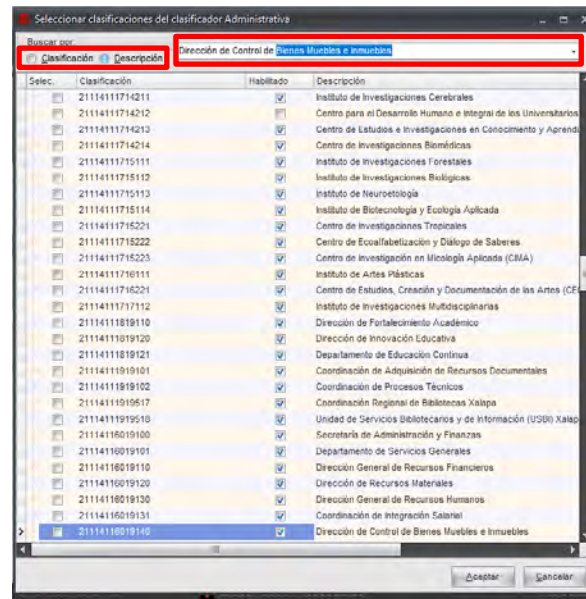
Seleccionar clasificaciones del clasificador Administrativa

Buscar por
Clasificación Descripción

Dirección de Control de Bienes Muebles e Inmuebles

| Selec. | Clasificación | Habilitado | Descripción |
|---|---|---|---|
| | 21114111714211 | | Instituto de Investigaciones Cerebrales |
| | 21114111714212 | | Centro para el Desarrollo Humano e Integral de los Universitarios |
| | 21114111714213 | | Centro de Estudios e Investigaciones en Conocimiento y Aprendi |
| | 21114111714214 | | Centro de Investigaciones Biomédicas |
| | 21114111715111 | | Instituto de Investigaciones Forestales |
| | 21114111715112 | | Instituto de Investigaciones Biológicas |
| | 21114111715113 | | Instituto de Neuroetología |
| | 21114111715114 | | Instituto de Biotecnología y Ecología Aplicada |
| | 21114111715221 | | Centro de Investigaciones Tropicales |
| | 21114111715222 | | Centro de EcoAlfabetización y Diálogo de Saberes |
| | 21114111715223 | | Centro de Investigación en Micología Aplicada (CIMA) |
| | 21114111716111 | | Instituto de Artes Plásticas |
| | 21114111716221 | | Centro de Estudios, Creación y Documentación de las Artes (CE |
| | 21114111717112 | | Instituto de Investigaciones Multidisciplinarias |
| | 21114111819110 | | Dirección de Fortalecimiento Académico |
| | 21114111819120 | | Dirección de Innovación Educativa |
| | 21114111819121 | | Departamento de Educación Continua |
| | 21114111919101 | | Coordinación de Adquisición de Recursos Documentales |
| | 21114111919102 | | Coordinación de Procesos Técnicos |
| | 21114111919517 | | Coordinación Regional de Bibliotecas Xalapa |
| | 21114111919518 | | Unidad de Servicios Bibliotecarios y de Información (USBI) Xalap |
| | 21114116019100 | | Secretaría de Administración y Finanzas |
| | 21114116019101 | | Departamento de Servicios Generales |
| | 21114116019110 | | Dirección General de Recursos Financieros |
| | 21114116019120 | | Dirección de Recursos Materiales |
| | 21114116019130 | | Dirección General de Recursos Humanos |
| | 21114116019131 | | Coordinación de Integración Salarial |
| | 21114116019140 | | Dirección de Control de Bienes Muebles e Inmuebles |

Aceptar Cancelar